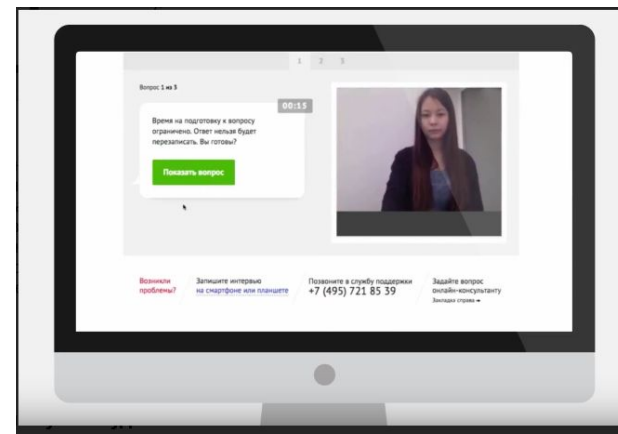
1 2 3

Вопрос 1 из 3

00:15

Время на подготовку к вопросу ограничено. Ответ нельзя будет перезаписать. Вы готовы?

Показать вопрос

Возникли проблемы?

Запишите интервью на смартфоне или планшете

Позвоните в службу поддержки
+7 (495) 721 85 39

Задайте вопрос онлайн-консультанту
Закладка справа →